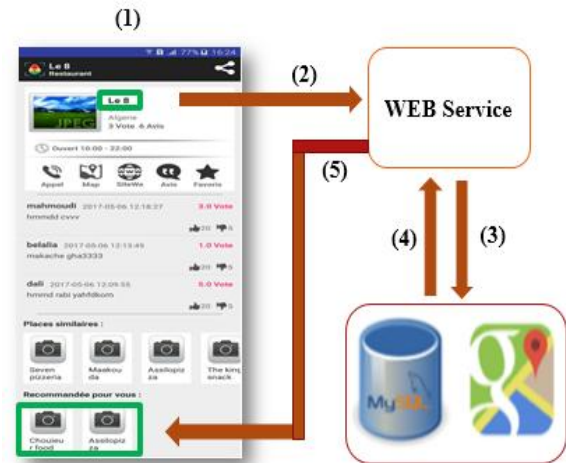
(1)

77% 16:24

Le 8
Restaurant

Le 8

JPEG

Algerie
3 Vote 6 Avis

Ouvert 16:00 - 22:00

Appel Map SiteWe Avis Favoris

mahmoudi 2017-05-06 12:18:27 3.0 Vote
hmmdd cvvv
20 5

belalia 2017-05-06 12:13:49 1.0 Vote
makache gha3333
20 5

dali 2017-05-06 12:09:55 5.0 Vote
hmmd rabi yahfdkom
20 5

Places similaires :

Seven pizzeria
Maakouda
Asslopizza
The king snack

Recommandée pour vous :

Choucour food
Asslopizza

(2)

WEB Service

(5)

(4)

(3)

MySQL